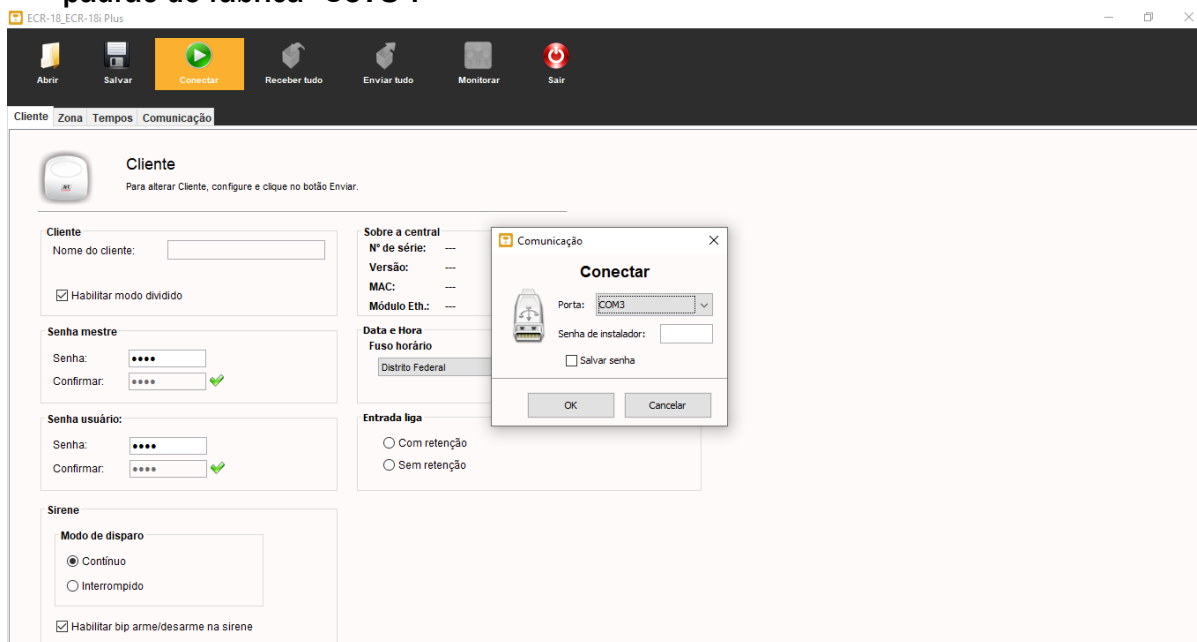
padrão de fábrica "8784"

ECR-18_ECR-18i Plus

Abrir Salvar Conectar Receber tudo Enviar tudo Monitorar Sair

Cliente Zona Tempos Comunicação

Cliente
Para alterar Cliente, configure e clique no botão Enviar.

Cliente
Nome do cliente:
☑ Habilitar modo dividido

Senha mestre
Senha: ••••
Confirmar: ••••

Senha usuário:
Senha: ••••
Confirmar: ••••

Sirene
Modo de disparo
◉ Contínuo
○ Interrompido
☑ Habilitar bip arme/desarme na sirene

Sobre a central
Nº de série: ---
Versão: ---
MAC: ---
Módulo Eth.: ---

Data e Hora
Fuso horário
Distrito Federal

Entrada liga
○ Com retenção
○ Sem retenção

Comunicação
Conectar
Porta: COM3
Senha de instalador:
☐ Salvar senha
OK Cancelar